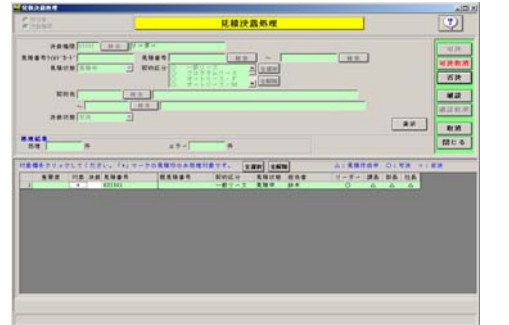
見積決裁処理

見積決裁処理

?

決裁権限
見積番号
見積状態
部門
決裁状態

検索
～
表示

可決
否決
確認
取消
閉じる

対象欄をクリックして下さい。

件
エラー
件

全選択
全解除

| | 対象 | 見積番号 | 親見積番号 | 契約区分 | 見積状態 | 担当者 |
|---|---|---|---|---|---|---|
| 1 | | 8201801 | | 一般リース | 見積中 | 鈴木 |